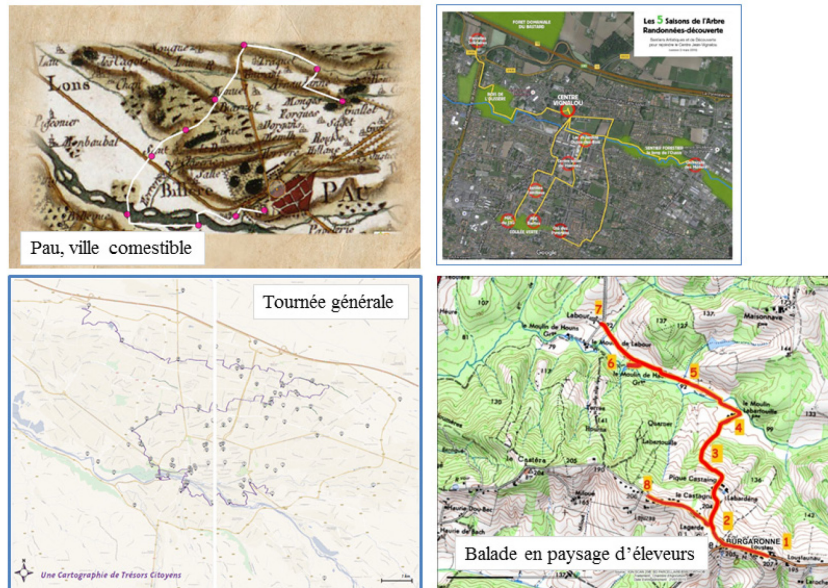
Lons

Billère

PAU

Pau, ville comestible

Les 5 Saisons de l'Arbre
Randonnées-découverte

FORET DOMANIALE DU BASTARD

CENTRE VIGNALOU

Tournée générale

Une Cartographie de Trésors Citoyens

Le Moulin de Houns

le Moulin de Laboue

le Moulin Labarthouille

Maisonnave

Quarter Labartouille

Pique Castaing

la Castagne

Labardère

Lagarde

BURGARONNE

7

6

5

4

3

8

2

1

Balade en paysage d'éleveurs